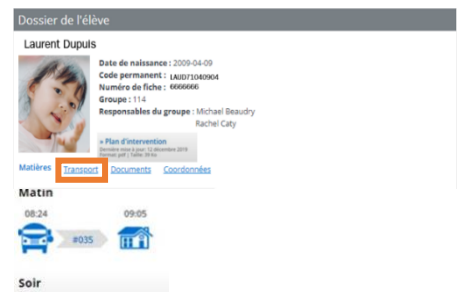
Dossier de l'élève

Laurent Dupuis

Date de naissance : 2009-04-09
Code permanent : LAUD71040904
Numéro de fiche : 6666666
Groupe : 114
Responsables du groupe : Michael Beaudry
Rachel Caty

» Plan d'intervention
Dernière mise à jour: 12 décembre 2018
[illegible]

Matières Transport Documents Coordonnées

Matin

08:24 09:05

#035

Soir